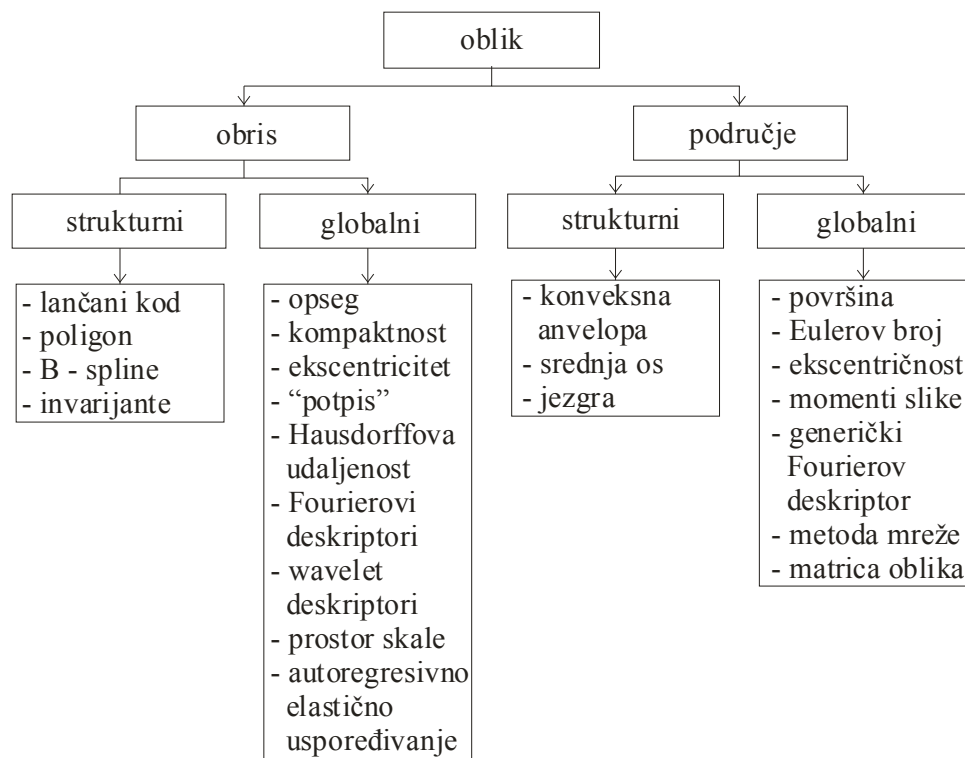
oblik

obris

područje

strukturni

globalni

strukturni

globalni

- lančani kod
- poligon
- B - spline
- invarijante

- opseg
- kompaktnost
- ekscentricitet
- "potpis"
- Hausdorffova udaljenost
- Fourierovi deskriptori
- wavelet deskriptori
- prostor skale
- autoregresivno elastično uspoređivanje

- konveksna anvelopa
- srednja os
- jezgra

- površina
- Eulerov broj
- ekscentričnost
- momenti slike
- generički Fourierov deskriptor
- metoda mreže
- matrica oblika